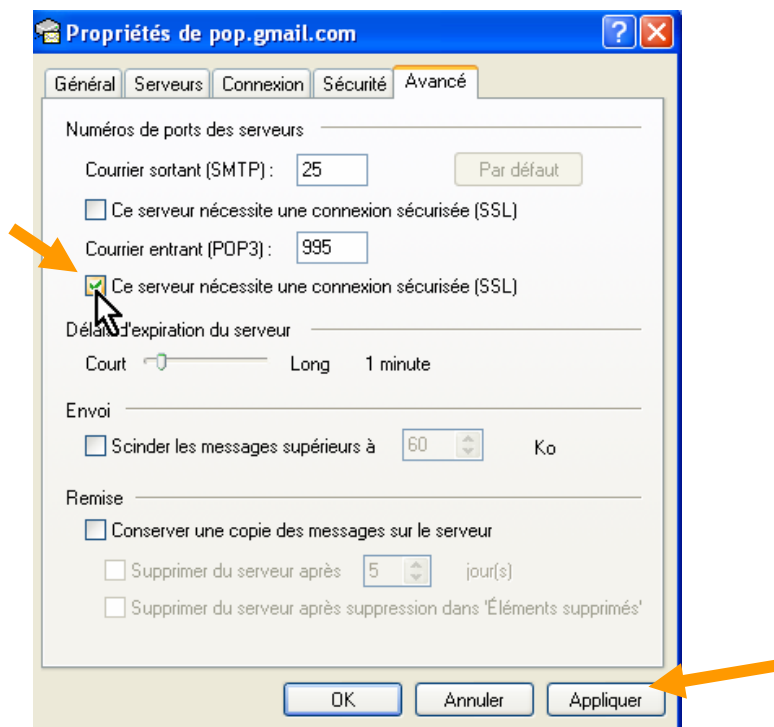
Propriétés de pop.gmail.com

?

Général | Serveurs | Connexion | Sécurité | Avancé

Numéros de ports des serveurs

Courrier sortant (SMTP) : 25

Par défaut

Ce serveur nécessite une connexion sécurisée (SSL)

Courrier entrant (POP3) : 995

Ce serveur nécessite une connexion sécurisée (SSL)

Dél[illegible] d'expiration du serveur

Court Long 1 minute

Envoi

Scinder les messages supérieurs à 60 Ko

Remise

Conserver une copie des messages sur le serveur

Supprimer du serveur après 5 jour(s)

Supprimer du serveur après suppression dans 'Éléments supprimés'

OK Annuler Appliquer